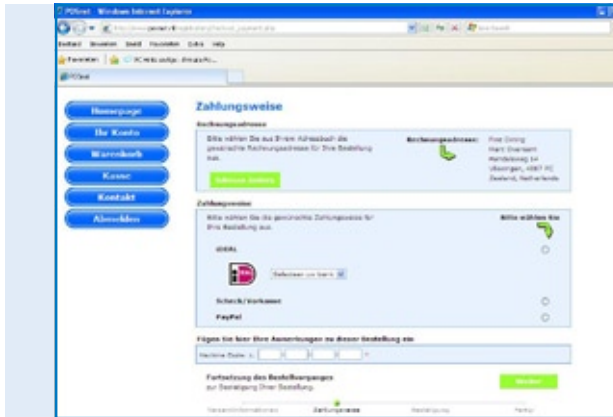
PCfest - Windows Internet Explorer

Datei Bearbeiten Ansicht Favoriten Extras Hilfe

Favoriten

PCfest

Homepage

Ihr Konto

Warenkorb

Kasse

Kontakt

Abmelden

Zahlungsweise

Rechnungsadresse

Bitte wählen Sie aus Ihrem Adressbuch die gewünschte Rechnungsadresse für Ihre Bestellung aus.

Rechnungsadresse:

Adresse ändern

Zahlungsweise

Bitte wählen Sie die gewünschte Zahlungsweise für Ihre Bestellung aus.

Bitte wählen Sie

iDEAL

Selecteer uw bank

Scheck/Vorkasse

PayPal

Fügen Sie hier Ihre Anmerkungen zu dieser Bestellung ein

Fortsetzung des Bestellvorganges
zur Bestätigung Ihrer Bestellung.

Weiter

Versandinformationen

Zahlungsweise

Bestätigung

Fertig